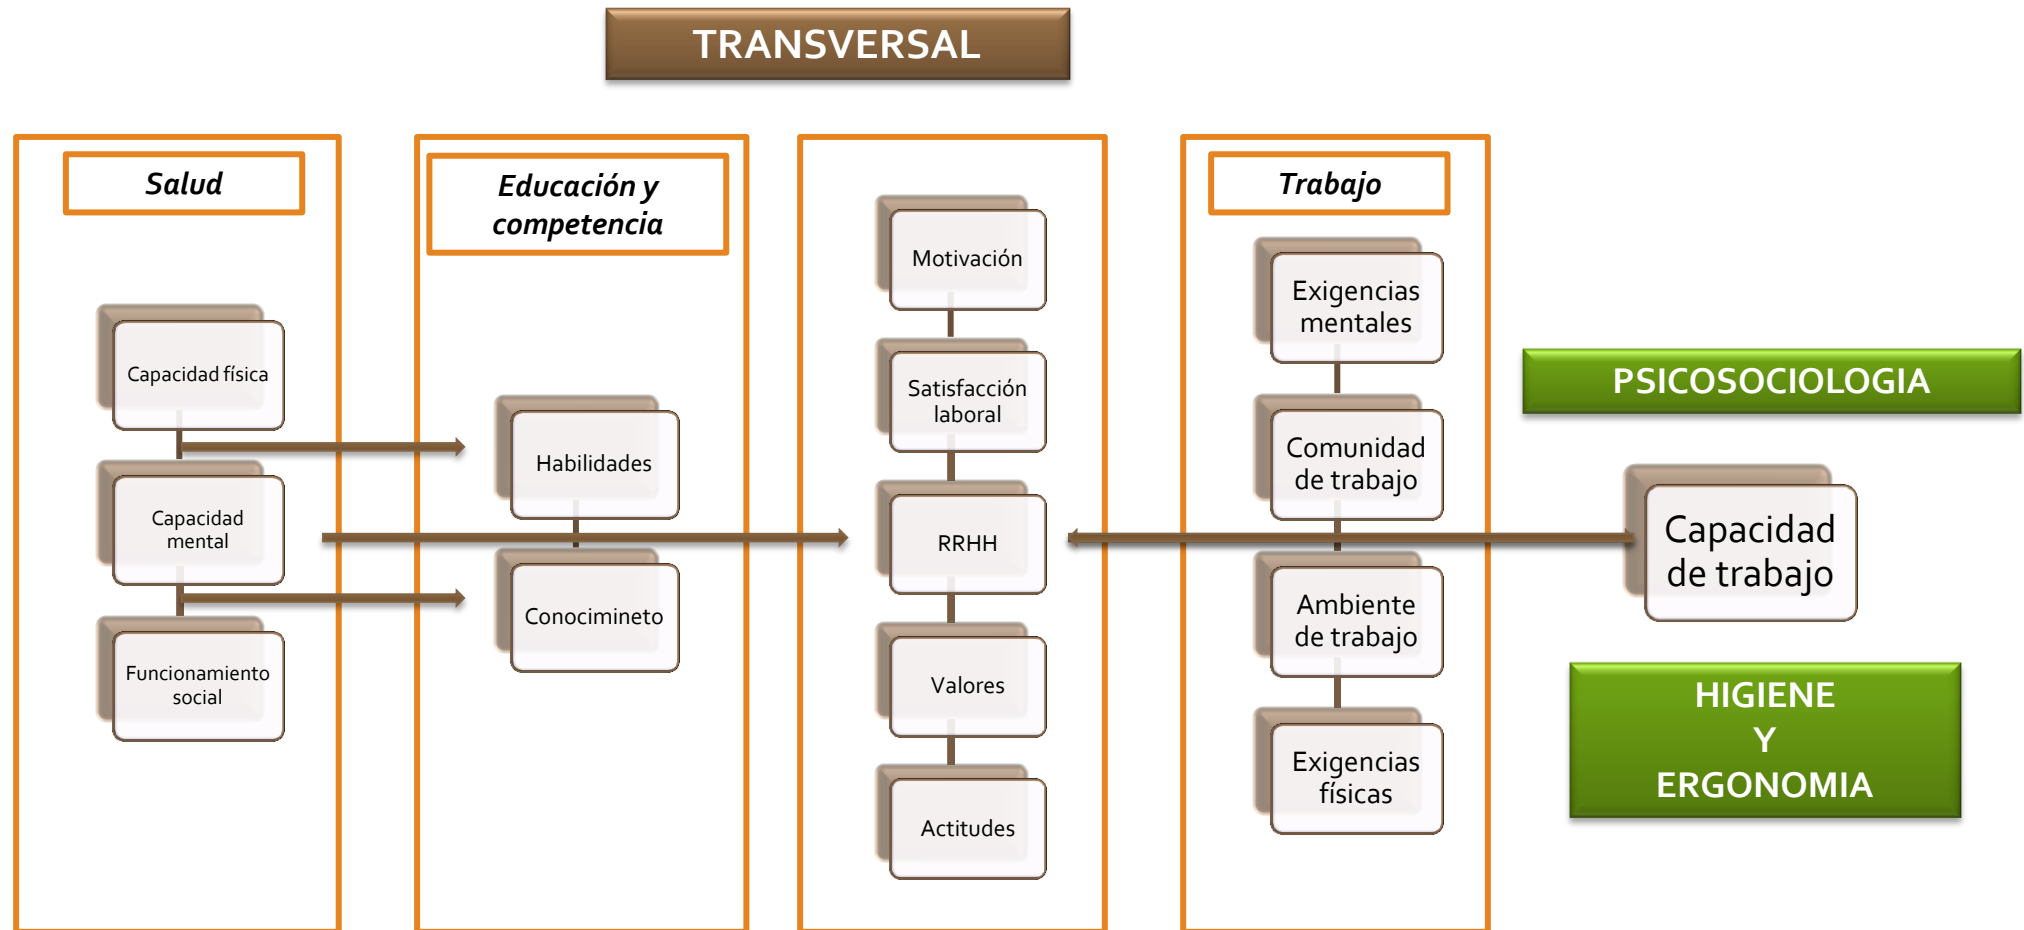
TRANSVERSAL

Salud

Capacidad física

Capacidad mental

Funcionamiento social

Educación y competencia

Habilidades

Conocimineto

Motivación

Satisfacción laboral

RRHH

Valores

Actitudes

Trabajo

Exigencias mentales

Comunidad de trabajo

Ambiente de trabajo

Exigencias físicas

PSICOSOCIOLOGIA

Capacidad de trabajo

HIGIENE Y ERGONOMIA